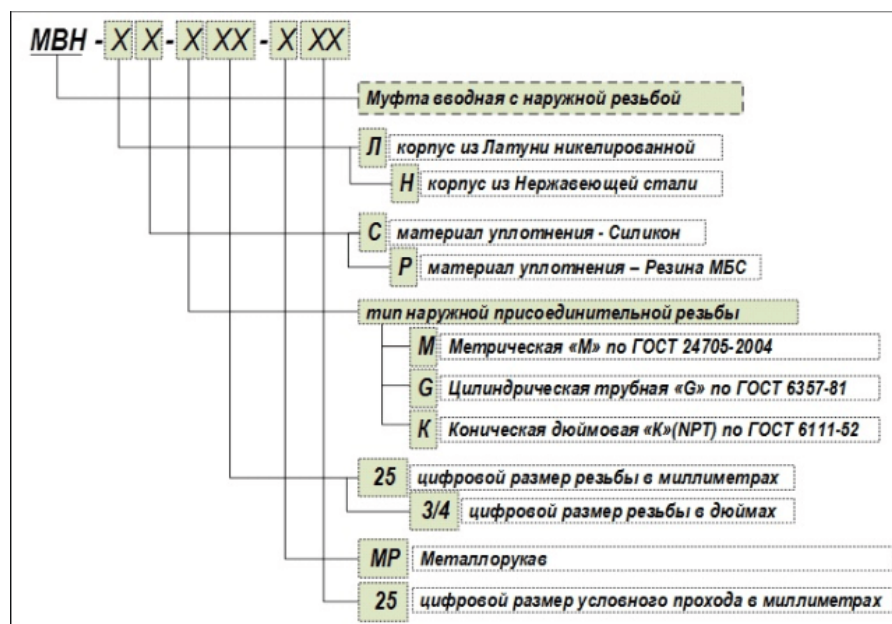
МВН - Х Х - Х ХХ - Х ХХ

Муфта вводная с наружной резьбой

Л корпус из Латуни никелированной

Н корпус из Нержавеющей стали

С материал уплотнения - Силикон

Р материал уплотнения – Резина МБС

тип наружной присоединительной резьбы

М Метрическая «М» по ГОСТ 24705-2004

G Цилиндрическая трубная «G» по ГОСТ 6357-81

К Коническая дюймовая «К»(NPT) по ГОСТ 6111-52

25 цифровой размер резьбы в миллиметрах

3/4 цифровой размер резьбы в дюймах

МР Металлорукав

25 цифровой размер условного прохода в миллиметрах